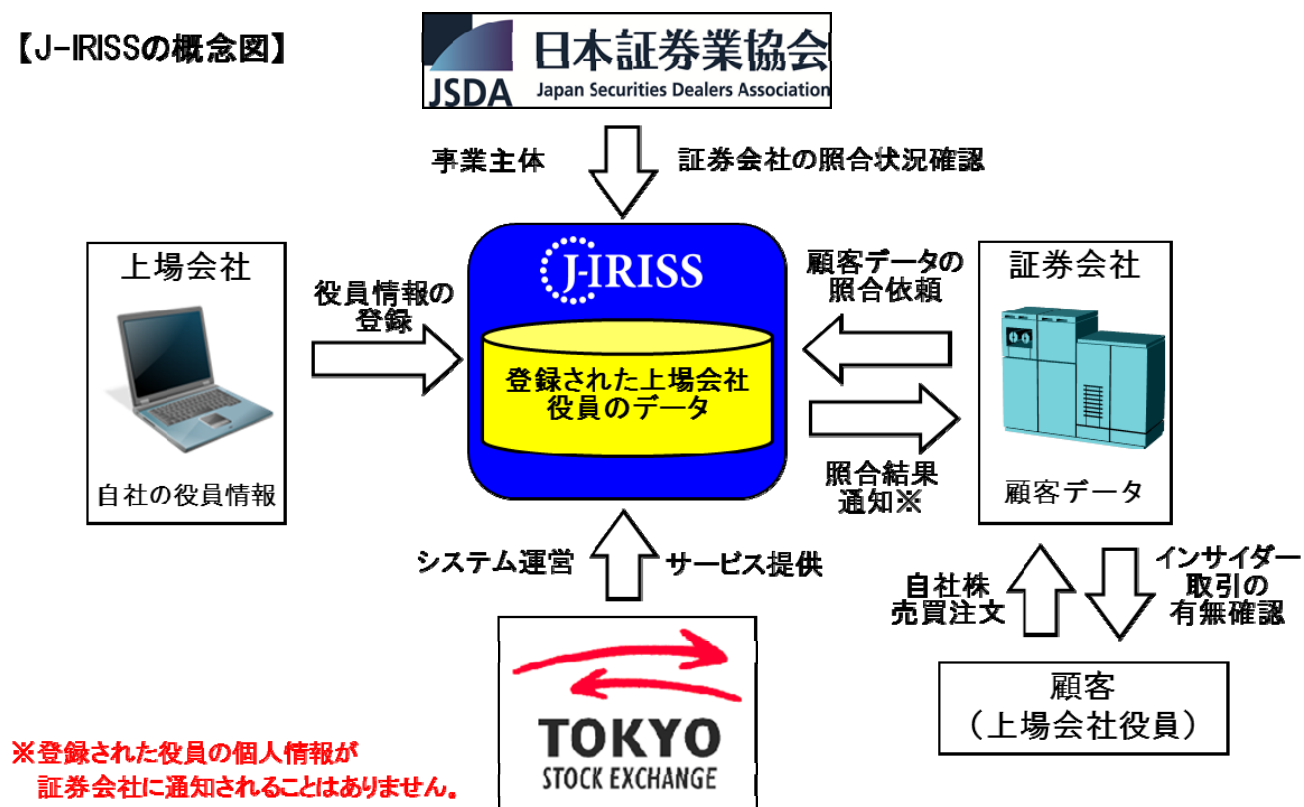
【J-IRISSの概念図】

JSDA 日本証券業協会 Japan Securities Dealers Association

事業主体

証券会社の照合状況確認

上場会社

役員情報の登録

自社の役員情報

J-IRISS

登録された上場会社役員のデータ

顧客データの照合依頼

照合結果通知※

証券会社

顧客データ

システム運営

サービス提供

自社株売買注文

インサイダー取引の有無確認

顧客
（上場会社役員）

TOKYO
STOCK EXCHANGE

※登録された役員の個人情報が
証券会社に通知されることはありません。